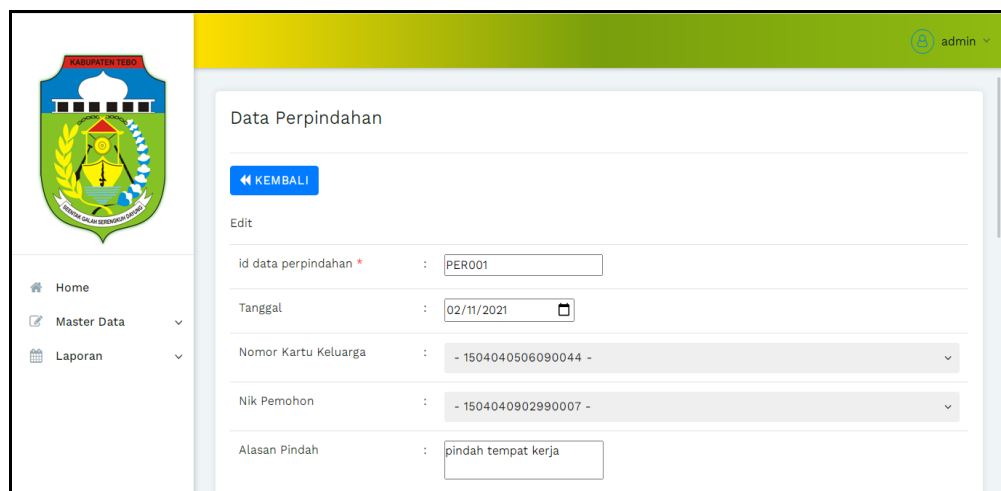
KABUPATEN TEBO

SERENTAK GALAH SERENGKUH DAYUNG

admin

Home

Master Data

Laporan

Data Perpindahan

KEMBALI

Edit

| | | |
|---|---|---|
| id data perpindahan * | : | PER001 |
| Tanggal | : | 02/11/2021 |
| Nomor Kartu Keluarga | : | - 1504040506090044 - |
| Nik Pemohon | : | - 1504040902990007 - |
| Alasan Pindah | : | pindah tempat kerja |